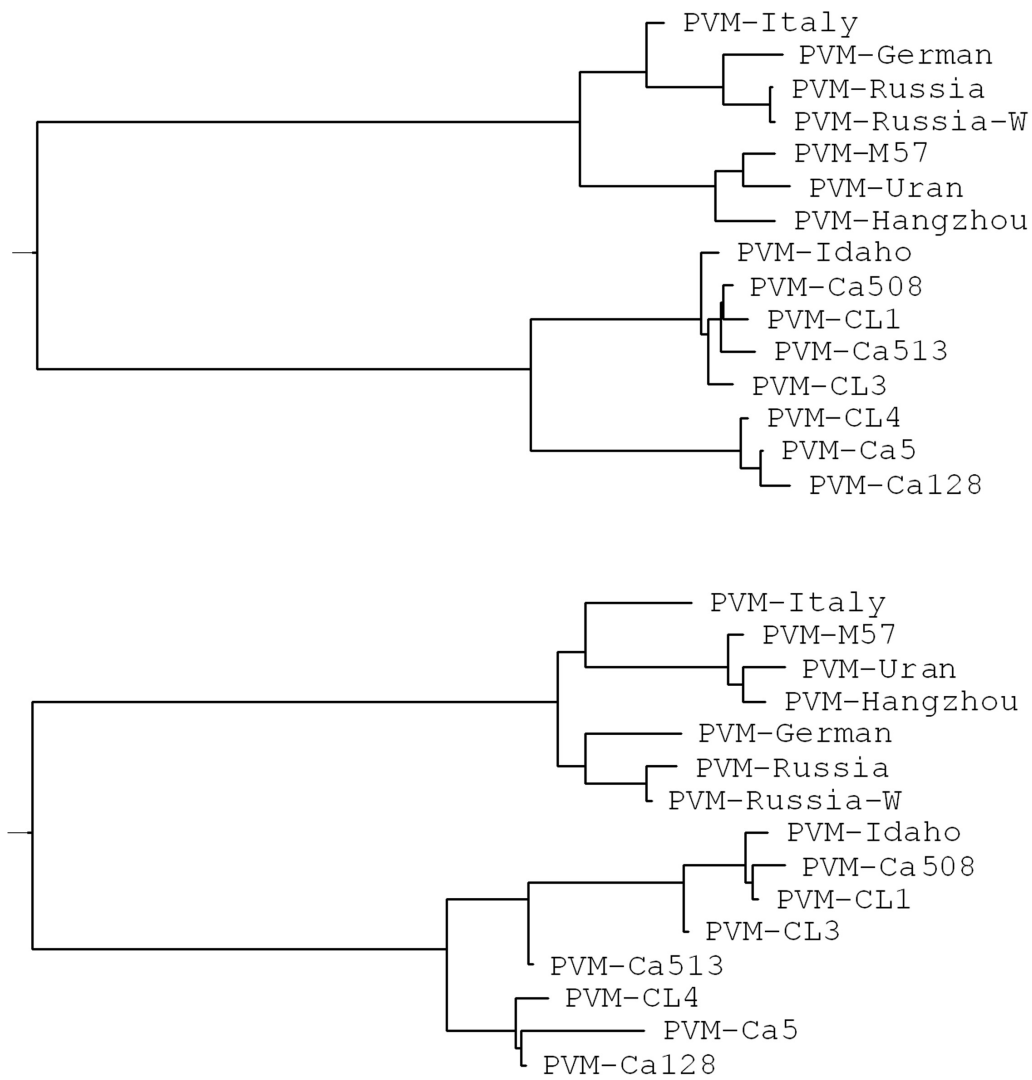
PVM-Italy
PVM-German
PVM-Russia
PVM-Russia-W
PVM-M57
PVM-Uran
PVM-Hangzhou
PVM-Idaho
PVM-Ca508
PVM-CL1
PVM-Ca513
PVM-CL3
PVM-CL4
PVM-Ca5
PVM-Ca128

PVM-Italy
PVM-M57
PVM-Uran
PVM-Hangzhou
PVM-German
PVM-Russia
PVM-Russia-W
PVM-Idaho
PVM-Ca508
PVM-CL1
PVM-CL3
PVM-Ca513
PVM-CL4
PVM-Ca5
PVM-Ca128